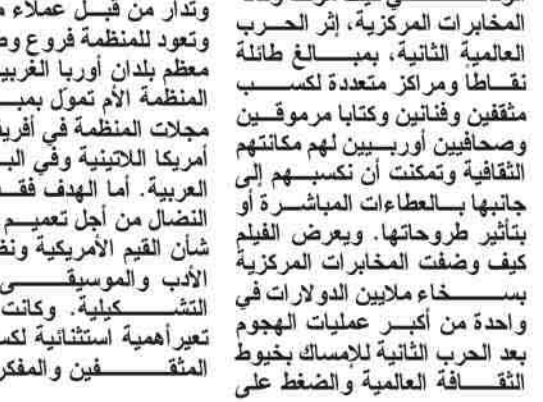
المخابرات المركزية، إثر الحرب العالمية الثانية، بمبالغ طائلة نقاطاً ومراكز متعددة لكسب مثقفين وفنانين وكتابا مرموقين وصحافيين أوربيين لهم مكانتهم الثقافية وتمكنت أن تكسبهم إلى جانبها بالعطاءات المباشرة أو بتأثير طروحاتها. ويعرض الفيلم كيف وضفت المخابرات المركزية بسخاء ملايين الدولارات في واحدة من أكبر عمليات الهجوم بعد الحرب الثانية للإمساك بخيوط الثقافة العالمية والضغط على

وتدار من قبل عملاء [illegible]
وتعود للمنظمة فروع و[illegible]
معظم بلدان أوربا الغربي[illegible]
المنظمة الأم تموّل بمب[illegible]
مجلات المنظمة في أفري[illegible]
أمريكا اللاتينية وفي الب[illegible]
العربية. أما الهدف فق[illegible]
النضال من أجل تعميم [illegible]
شأن القيم الأمريكية ونظ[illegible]
الأدب والموسيقى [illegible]
التشكيلية. وكانت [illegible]
تعير أهمية استثنائية لكس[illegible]
المثقفين والمفكر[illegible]